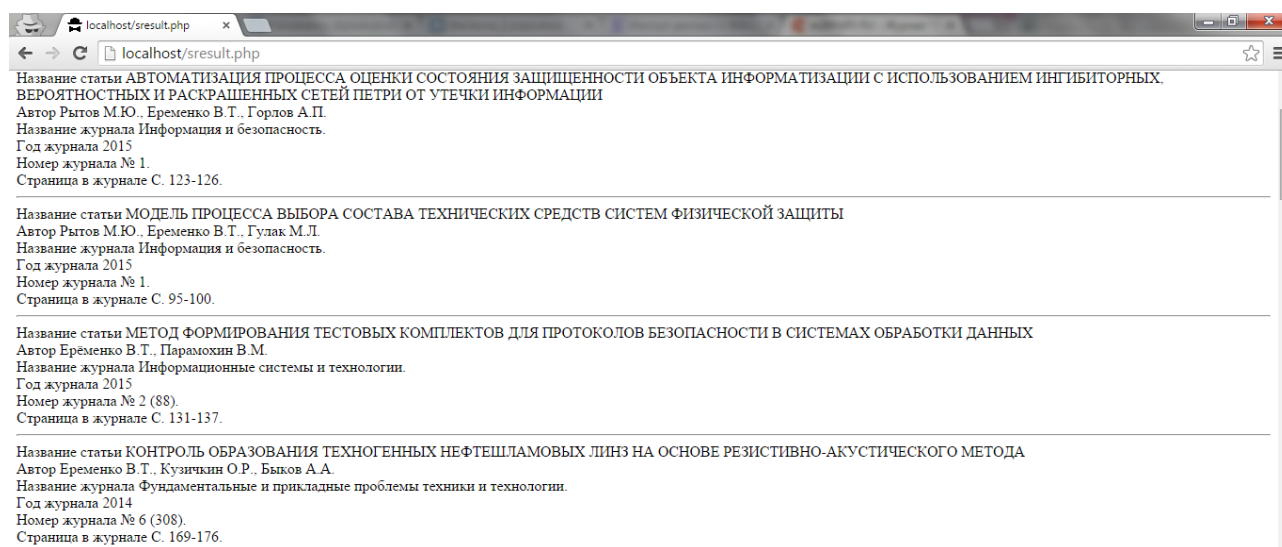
localhost/sresult.php ×
localhost/sresult.php

Название статьи АВТОМАТИЗАЦИЯ ПРОЦЕССА ОЦЕНКИ СОСТОЯНИЯ ЗАЩИЩЕННОСТИ ОБЪЕКТА ИНФОРМАТИЗАЦИИ С ИСПОЛЬЗОВАНИЕМ ИНГИБИТОРНЫХ, ВЕРОЯТНОСТНЫХ И РАСКРАШЕННЫХ СЕТЕЙ ПЕТРИ ОТ УТЕЧКИ ИНФОРМАЦИИ
Автор Рытов М.Ю., Еременко В.Т., Горлов А.П.
Название журнала Информация и безопасность.
Год журнала 2015
Номер журнала № 1.
Страница в журнале С. 123-126.

Название статьи МОДЕЛЬ ПРОЦЕССА ВЫБОРА СОСТАВА ТЕХНИЧЕСКИХ СРЕДСТВ СИСТЕМ ФИЗИЧЕСКОЙ ЗАЩИТЫ
Автор Рытов М.Ю., Еременко В.Т., Гулак М.Л.
Название журнала Информация и безопасность.
Год журнала 2015
Номер журнала № 1.
Страница в журнале С. 95-100.

Название статьи МЕТОД ФОРМИРОВАНИЯ ТЕСТОВЫХ КОМПЛЕКТОВ ДЛЯ ПРОТОКОЛОВ БЕЗОПАСНОСТИ В СИСТЕМАХ ОБРАБОТКИ ДАННЫХ
Автор Ерёменко В.Т., Парамохин В.М.
Название журнала Информационные системы и технологии.
Год журнала 2015
Номер журнала № 2 (88).
Страница в журнале С. 131-137.

Название статьи КОНТРОЛЬ ОБРАЗОВАНИЯ ТЕХНОГЕННЫХ НЕФТЕШЛАМОВЫХ ЛИНЗ НА ОСНОВЕ РЕЗИСТИВНО-АКУСТИЧЕСКОГО МЕТОДА
Автор Еременко В.Т., Кузичкин О.Р., Быков А.А.
Название журнала Фундаментальные и прикладные проблемы техники и технологии.
Год журнала 2014
Номер журнала № 6 (308).
Страница в журнале С. 169-176.